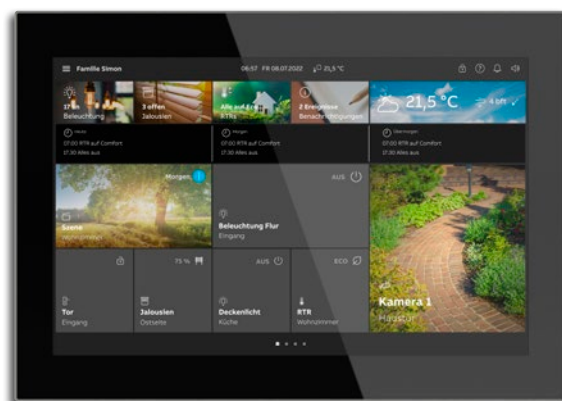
Familie Simon

08:57 FR 08.07.2022 21,5 °C

17 an
Beleuchtung

3 offen
Jalousien

Alle auf Eco
RTRs

2 Ereignisse
Benachrichtigungen

21,5 °C

Heute
07:00 RTR auf Comfort
17:30 Alles aus

Morgen
07:00 RTR auf Comfort
17:30 Alles aus

Übermorgen
07:00 RTR auf Comfort
17:30 Alles aus

Morgen

Szene
Wohnzimmer

AUS

Beleuchtung Flur
Eingang

Kamera 1
Haustür

Tor
Eingang

75 %

Jalousien
Ostseite

AUS

Deckenlicht
Küche

ECO

RTR
Wohnzimmer